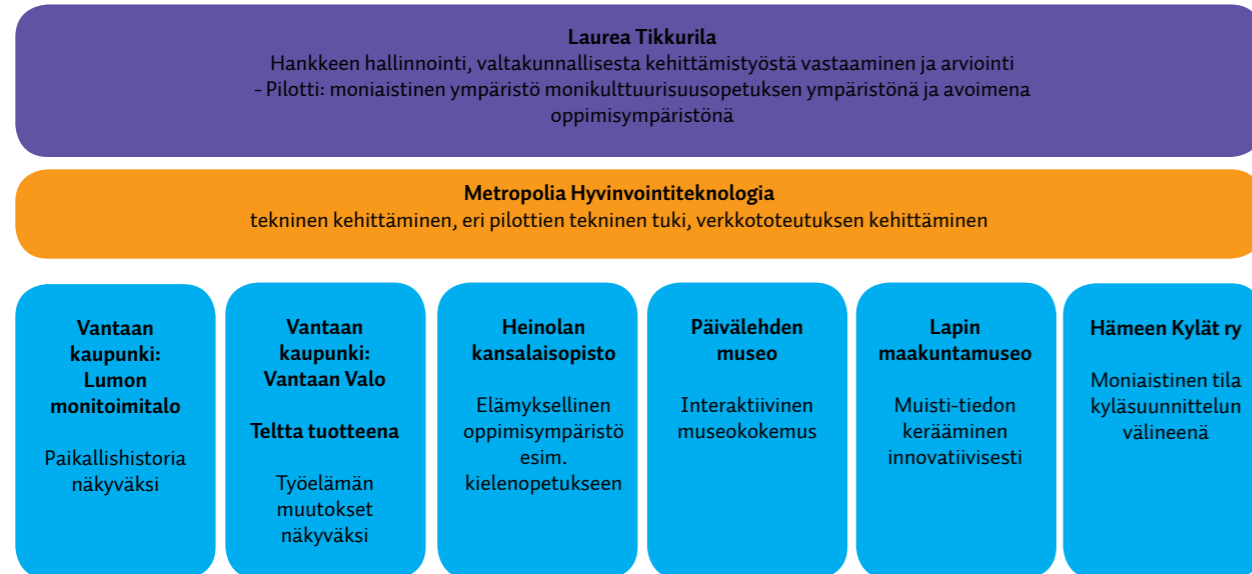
**Laurea Tikkurila**
Hankkeen hallinnointi, valtakunnallisesta kehittämistyöstä vastaaminen ja arviointi
- Pilotti: moniaistinen ympäristö monikulttuurisuusopetuksen ympäristönä ja avoimena oppimisympäristönä

**Metropolia Hyvinvointiteknologia**
tekninen kehittäminen, eri pilottien tekninen tuki, verkkototeutuksen kehittäminen

**Vantaan kaupunki: Lumon monitoimitalo**

Paikallishistoria näkyväksi

**Vantaan kaupunki: Vantaan Valo**

**Teltta tuotteena**

Työelämän muutokset näkyväksi

**Heinolan kansalaisopisto**

Elämyksellinen oppimisympäristö esim. kielenopetukseen

**Päivälehden museo**

Interaktiivinen museokokemus

**Lapin maakuntamuseo**

Muisti-tiedon kerääminen innovatiivisesti

**Hämeen Kylät ry**

Moniaistinen tila kyläsuunnittelun välineenä